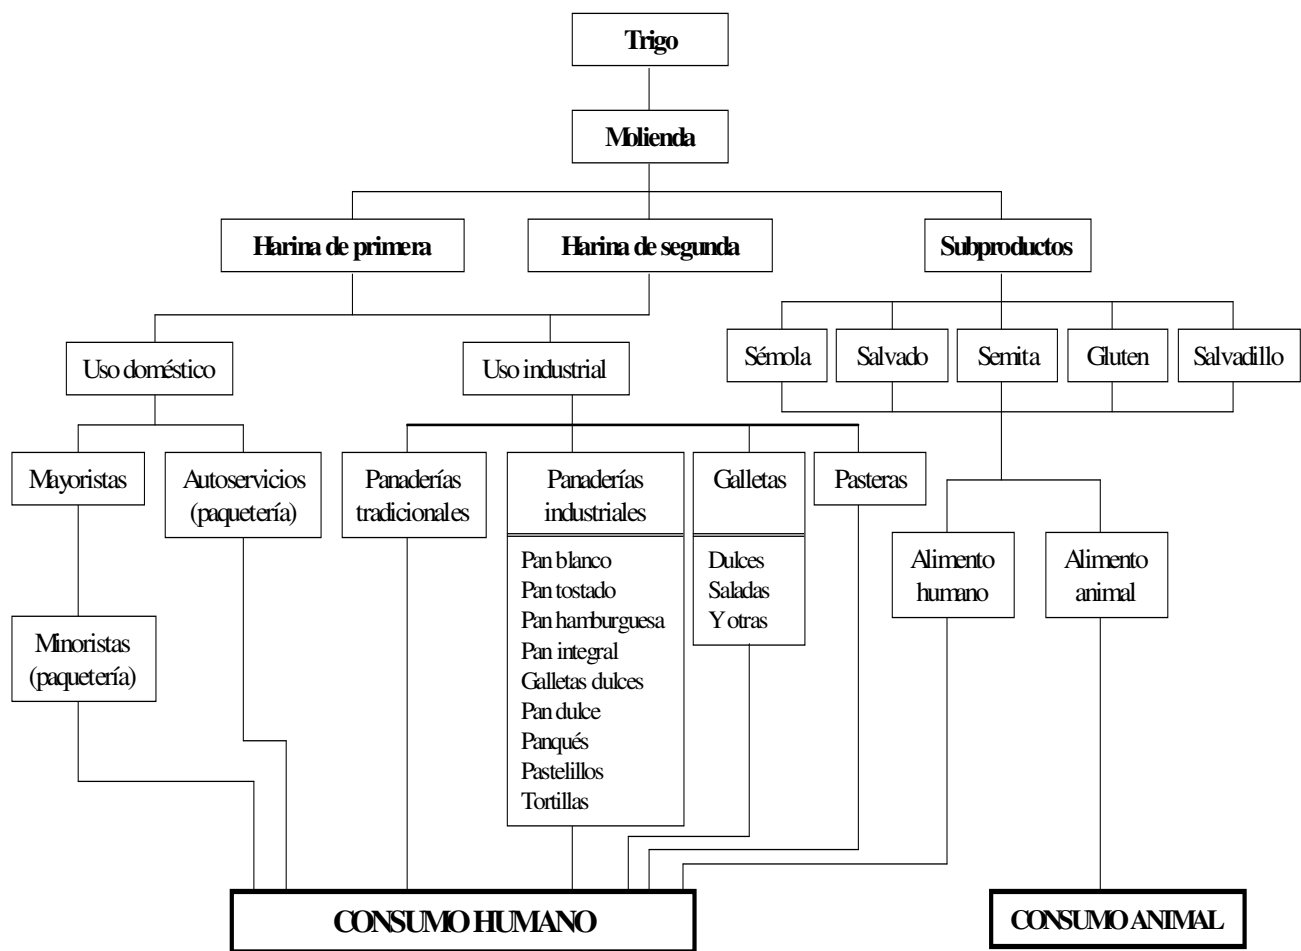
Trigo

Molienda

Harina de primera

Harina de segunda

Subproductos

Uso doméstico

Uso industrial

Sémola

Salvado

Semita

Gluten

Salvadillo

Mayoristas

Autoservicios (paquetería)

Panaderías tradicionales

Panaderías industriales

Pan blanco
Pan tostado
Pan hamburguesa
Pan integral
Galletas dulces
Pan dulce
Panqués
Pastelillos
Tortillas

Galletas

Dulces
Saladas
Y otras

Pasteras

Alimento humano

Alimento animal

Minoristas (paquetería)

CONSUMO HUMANO

CONSUMO ANIMAL